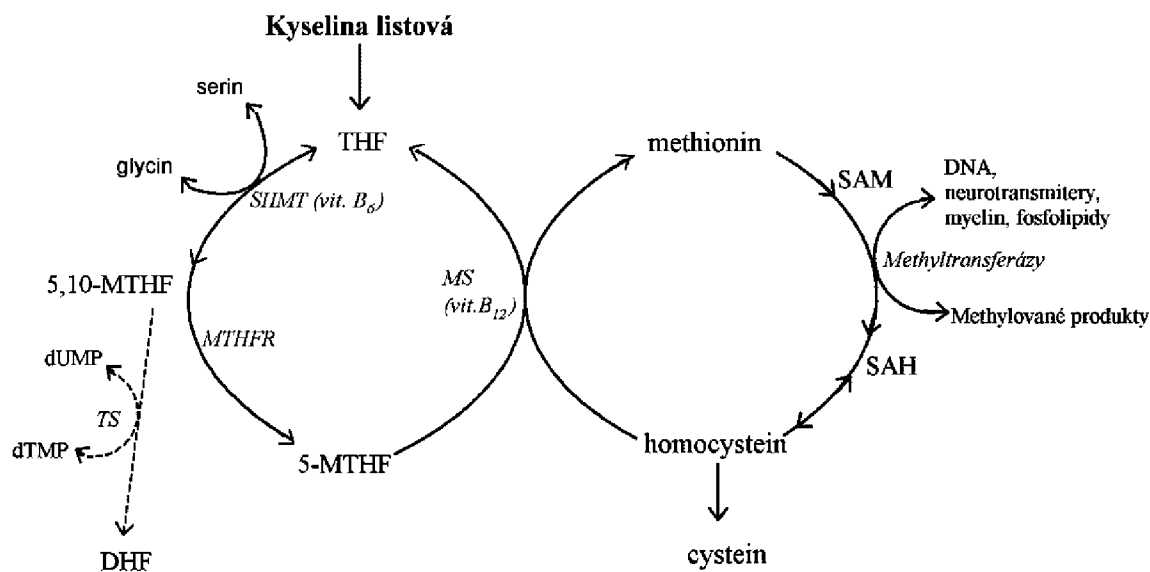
Kyselina listová

serin

THF

glycin

SHMT (vit. $B_6$)

5,10-MTHF

MTHFR

dUMP

TS

dTMP

DHF

5-MTHF

MS (vit.$B_{12}$)

methionin

SAM

DNA, neurotransmitery, myelin, fosfolipidy

Methyltransferázy

Methylované produkty

SAH

homocystein

cystein